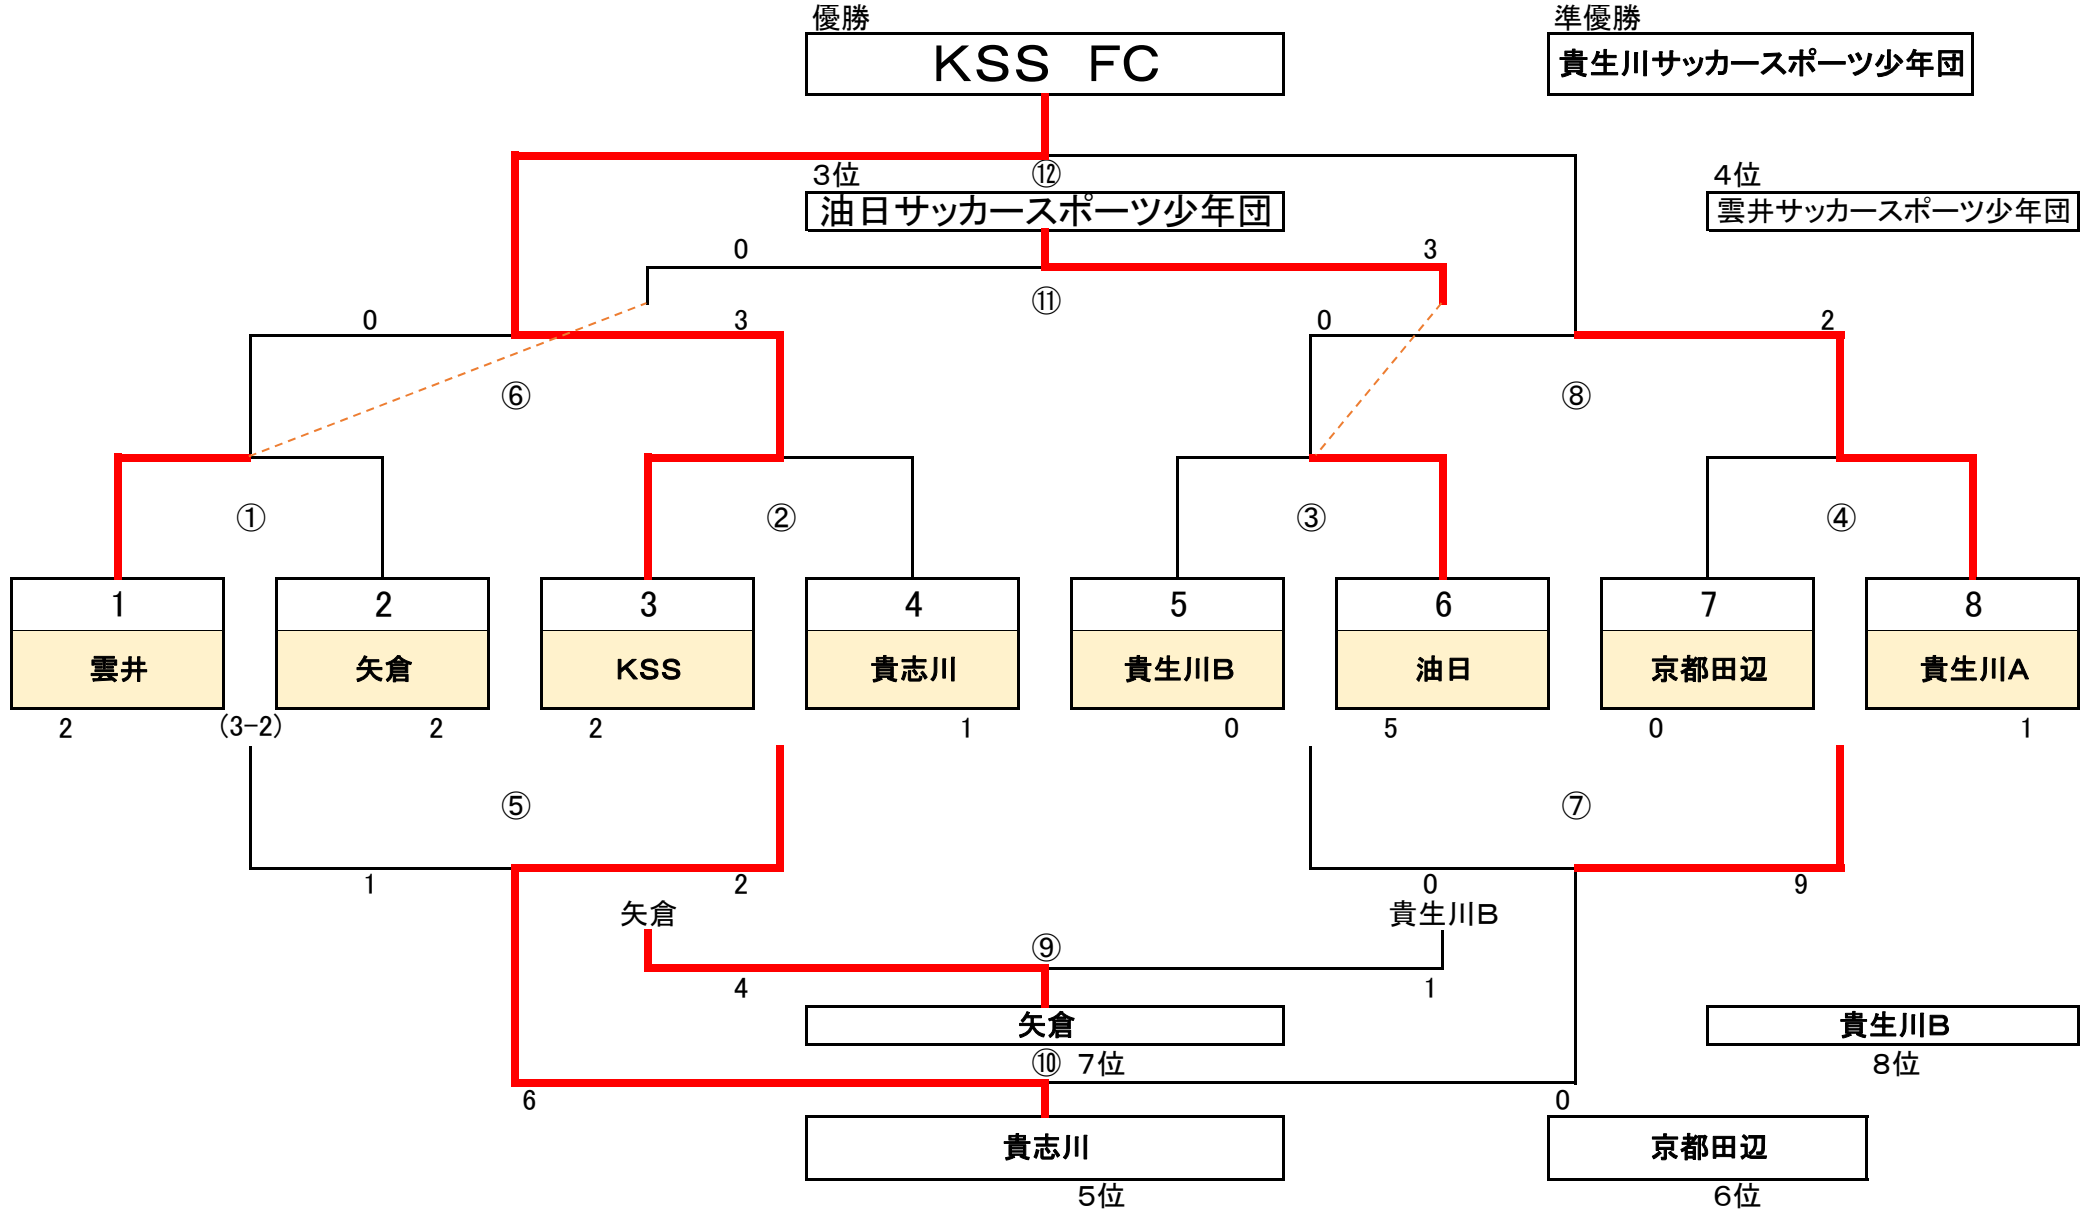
優勝
KSS FC

準優勝
貴生川サッカースポーツ少年団

3位
⑫
油日サッカースポーツ少年団

4位
雲井サッカースポーツ少年団

0
3
⑪

0
3
⑥

0
2
⑧

①
②
③
④

| 1 | 2 | 3 | 4 | 5 | 6 | 7 | 8 |
|---|---|---|---|---|---|---|---|
| 雲井 | 矢倉 | KSS | 貴志川 | 貴生川B | 油日 | 京都田辺 | 貴生川A |

2 (3−2) 2 2 1 0 5 0 1

⑤
⑦

1
2
0
9

矢倉
貴生川B
⑨
4
1

矢倉
⑩ 7位

貴生川B
8位

6
0

貴志川
5位

京都田辺
6位